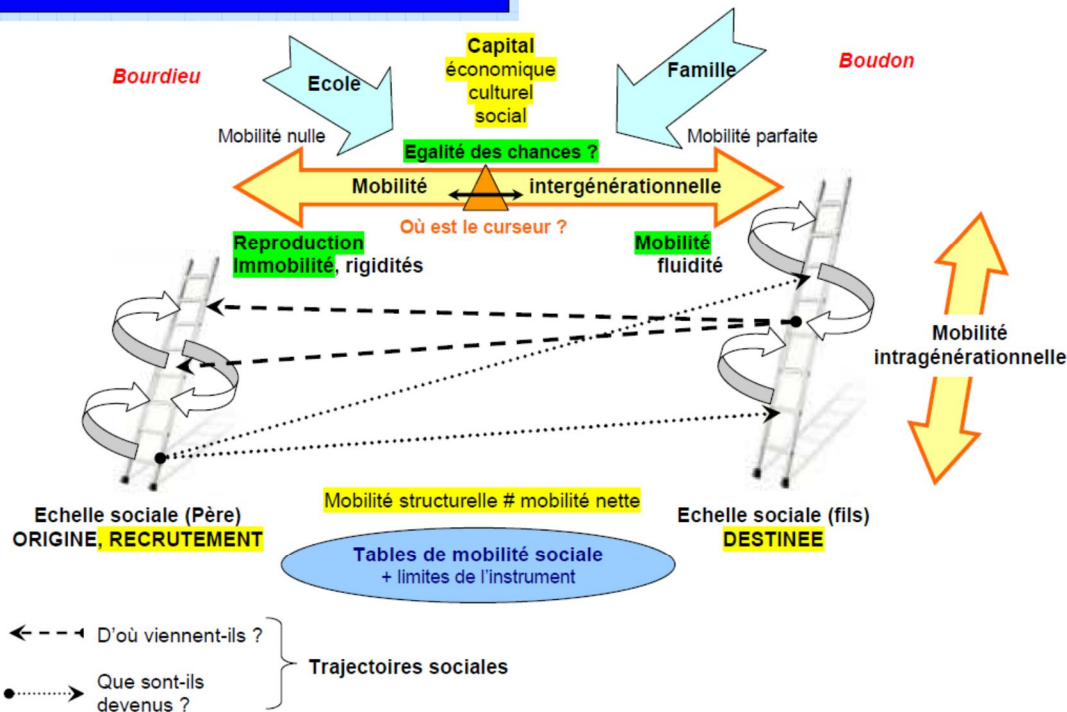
Bourdieu

Ecole

Capital
économique
culturel
social

Famille

Boudon

Mobilité nulle

Egalité des chances ?

Mobilité parfaite

Mobilité intergénérationnelle

Où est le curseur ?

Reproduction
Immobilité, rigidités

Mobilité
fluidité

Mobilité intragénérationnelle

Mobilité structurelle # mobilité nette

Echelle sociale (Père)
ORIGINE, RECRUTEMENT

Echelle sociale (fils)
DESTINEE

Tables de mobilité sociale
+ limites de l'instrument

D'où viennent-ils ?

Que sont-ils devenus ?

Trajectoires sociales